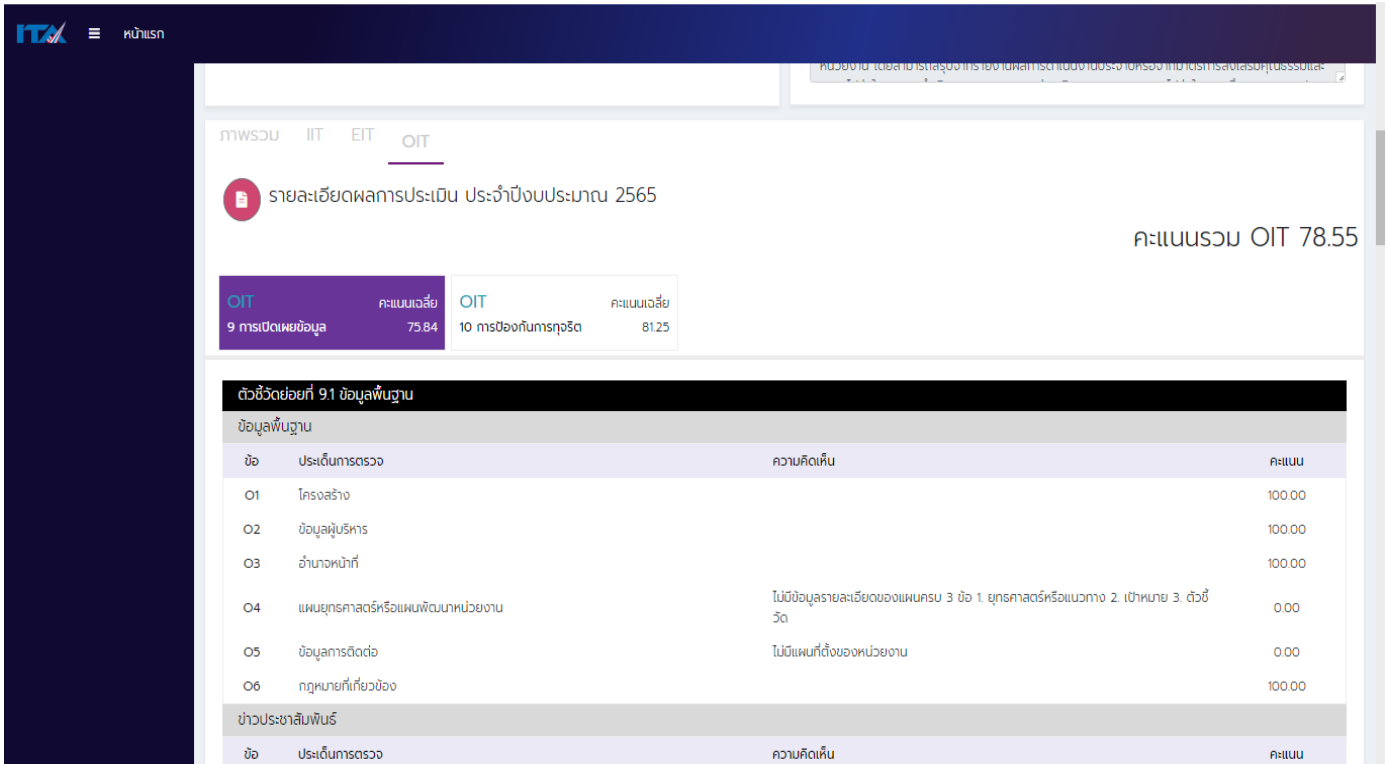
ITA ≡ หน้าแรก

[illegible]

ภาพรวม IIT EIT OIT

รายละเอียดผลการประเมิน ประจำปีงบประมาณ 2565

คะแนนรวม OIT 78.55

OIT คะแนนเฉลี่ย
9 การเปิดเผยข้อมูล 75.84

OIT คะแนนเฉลี่ย
10 การป้องกันการทุจริต 81.25

ตัวชี้วัดย่อยที่ 9.1 ข้อมูลพื้นฐาน

ข้อมูลพื้นฐาน

| ข้อ | ประเด็นการตรวจ | ความคิดเห็น | คะแนน |
|---|---|---|---|
| O1 | โครงสร้าง | | 100.00 |
| O2 | ข้อมูลผู้บริหาร | | 100.00 |
| O3 | อำนาจหน้าที่ | | 100.00 |
| O4 | แผนยุทธศาสตร์หรือแผนพัฒนาหน่วยงาน | ไม่มีข้อมูลรายละเอียดของแผนครบ 3 ข้อ 1. ยุทธศาสตร์หรือแนวทาง 2. เป้าหมาย 3. ตัวชี้วัด | 0.00 |
| O5 | ข้อมูลการติดต่อ | ไม่มีแผนที่ตั้งของหน่วยงาน | 0.00 |
| O6 | กฎหมายที่เกี่ยวข้อง | | 100.00 |

ข่าวประชาสัมพันธ์

| ข้อ | ประเด็นการตรวจ | ความคิดเห็น | คะแนน |
|---|---|---|---|